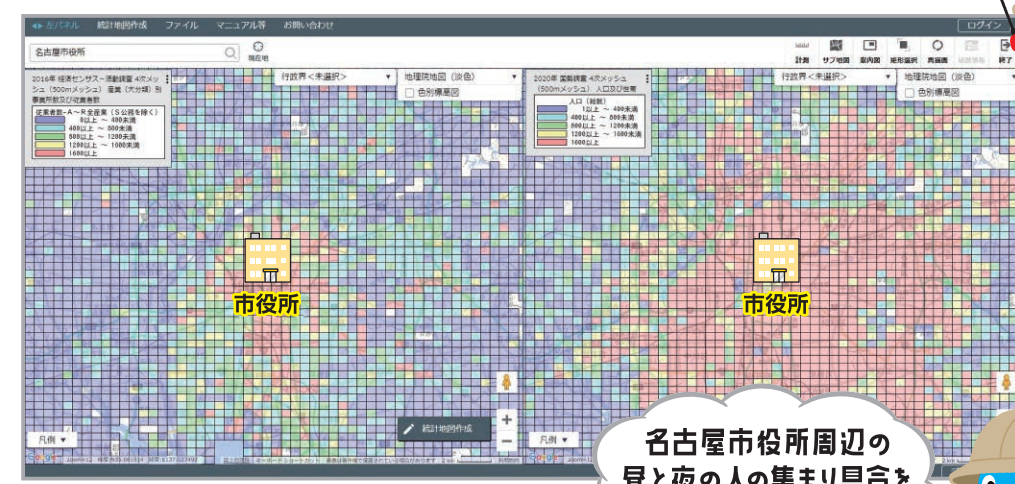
◀▶ 左パネル　統計地図作成　ファイル　マニュアル等　お問い合わせ　ログイン

名古屋市役所　現在地

計測　サブ地図　案内図　矩形選択　再描画　　終了

2016年 経済センサス－活動調査 4次メッシュ（500mメッシュ） 産業（大分類）別 事業所数及び従業者数

従業者数－A～R全産業（S公務を除く）
0以上 ～ 400未満
400以上 ～ 800未満
800以上 ～ 1200未満
1200以上 ～ 1600未満
1600以上

行政界＜未選択＞　地理院地図（淡色）　色別標高図

2020年 国勢調査 4次メッシュ（500mメッシュ） 人口及び世帯

人口（総数）
0以上 ～ 400未満
400以上 ～ 800未満
800以上 ～ 1200未満
1200以上 ～ 1600未満
1600以上

行政界＜未選択＞　地理院地図（淡色）　色別標高図

市役所

市役所

凡例 ▼

統計地図作成

凡例 ▼

名古屋市役所周辺の
昼と夜の人の集まり具合を